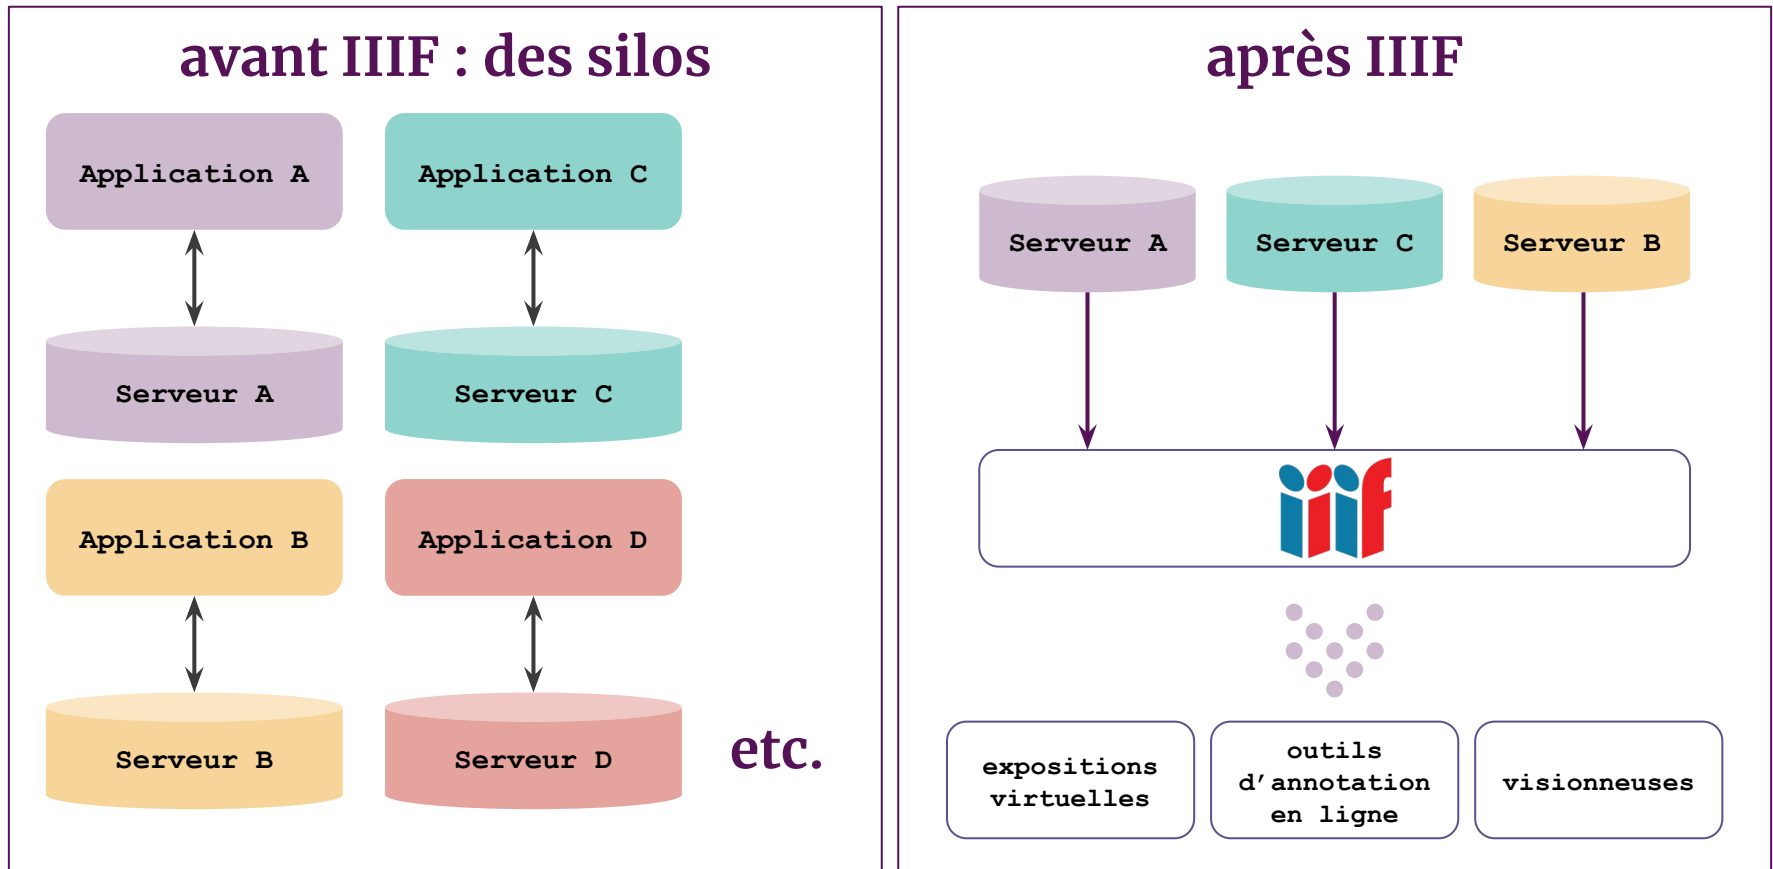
avant IIIF : des silos

Application A

Application C

Serveur A

Serveur C

Application B

Application D

Serveur B

Serveur D

etc.

après IIIF

Serveur A

Serveur C

Serveur B

iiif

expositions virtuelles

outils d'annotation en ligne

visionneuses